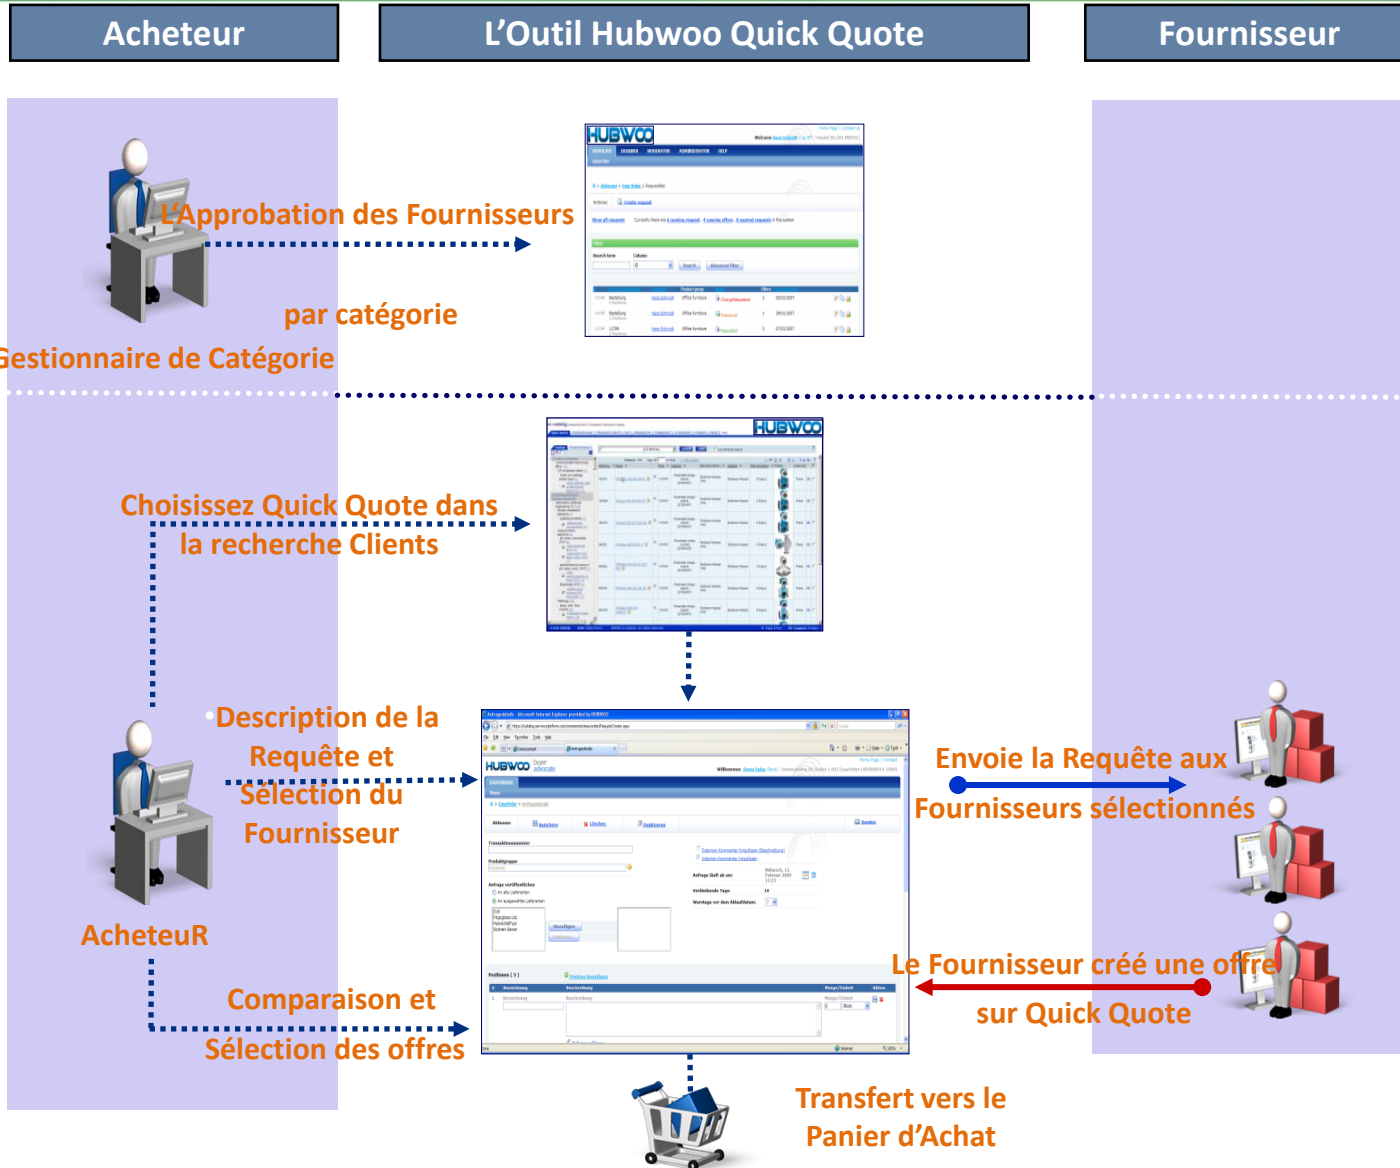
Acheteur

L'Outil Hubwoo Quick Quote

Fournisseur

L'Approbation des Fournisseurs

par catégorie

Gestionnaire de Catégorie

HUBWOO

Choisissez Quick Quote dans la recherche Clients

HUBWOO

Description de la Requête et Sélection du Fournisseur

AcheteuR

Comparaison et Sélection des offres

HUBWOO

Envoie la Requête aux Fournisseurs sélectionnés

Le Fournisseur créé une offre sur Quick Quote

Transfert vers le Panier d'Achat